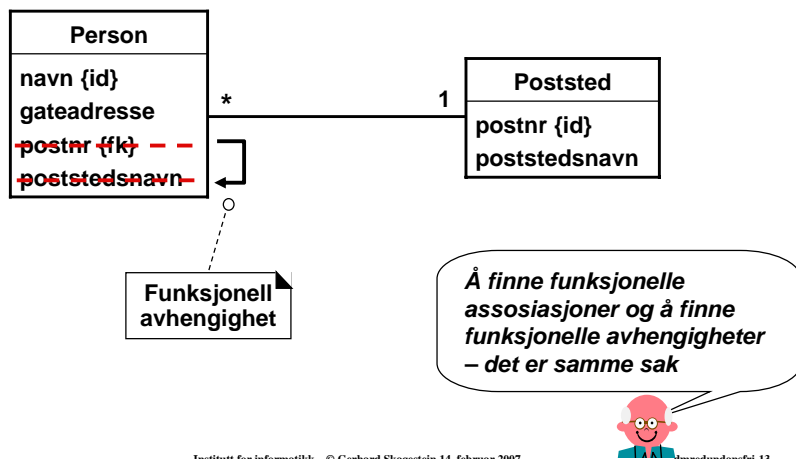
Person

navn {id}
gateadresse
postnr {fk}
poststedsnavn

*

1

Poststed

postnr {id}
poststedsnavn

Funksjonell avhengighet

*Å finne funksjonelle assosiasjoner og å finne funksjonelle avhengigheter – det er samme sak*

Institutt for informatikk – © Gerhard Skagestein 14. februar 2007 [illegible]dundansfri-13